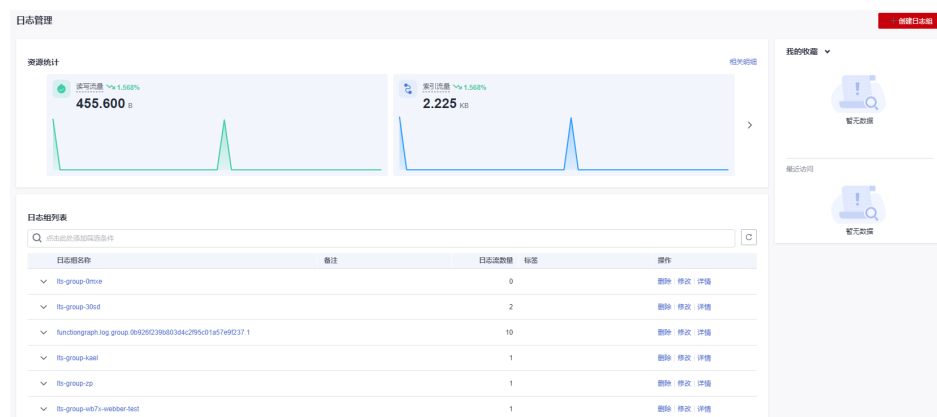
日志管理

+ 创建日志组

资源统计

相关明细

读写流量 1.568%

455.600 B

索引流量 1.568%

2.225 KB

我的收藏

暂无数据

最近访问

暂无数据

日志组列表

点击此处添加筛选条件

| 日志组名称 | 备注 | 日志流数量 | 标签 | 操作 |
|---|---|---|---|---|
| lts-group-0mxe | | 0 | | 删除 \| 修改 \| 详情 |
| lts-group-30sd | | 2 | | 删除 \| 修改 \| 详情 |
| functiongraph.log.group.0b926f239b803d4c2f95c01a57e9f237.1 | | 10 | | 删除 \| 修改 \| 详情 |
| lts-group-kael | | 1 | | 删除 \| 修改 \| 详情 |
| lts-group-zp | | 1 | | 删除 \| 修改 \| 详情 |
| lts-group-wb7x-webber-test | | 1 | | 删除 \| 修改 \| 详情 |